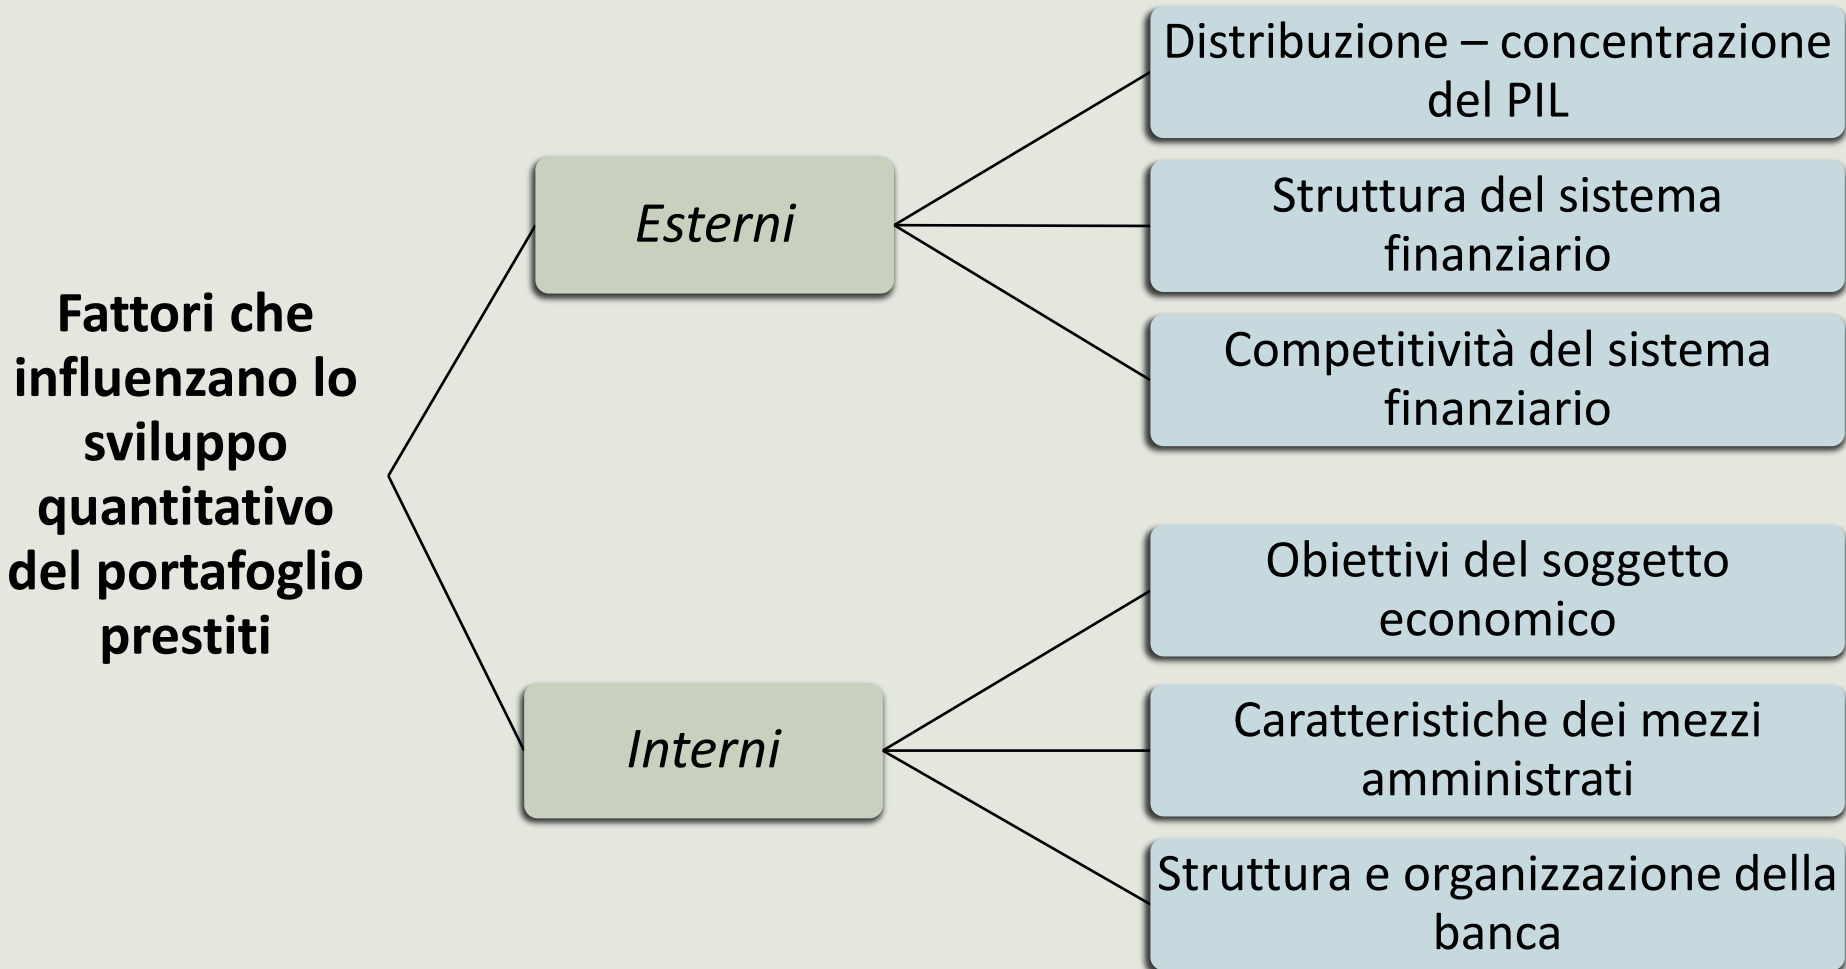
**Fattori che influenzano lo sviluppo quantitativo del portafoglio prestiti**

*Esterni*

Distribuzione – concentrazione del PIL

Struttura del sistema finanziario

Competitività del sistema finanziario

*Interni*

Obiettivi del soggetto economico

Caratteristiche dei mezzi amministrati

Struttura e organizzazione della banca